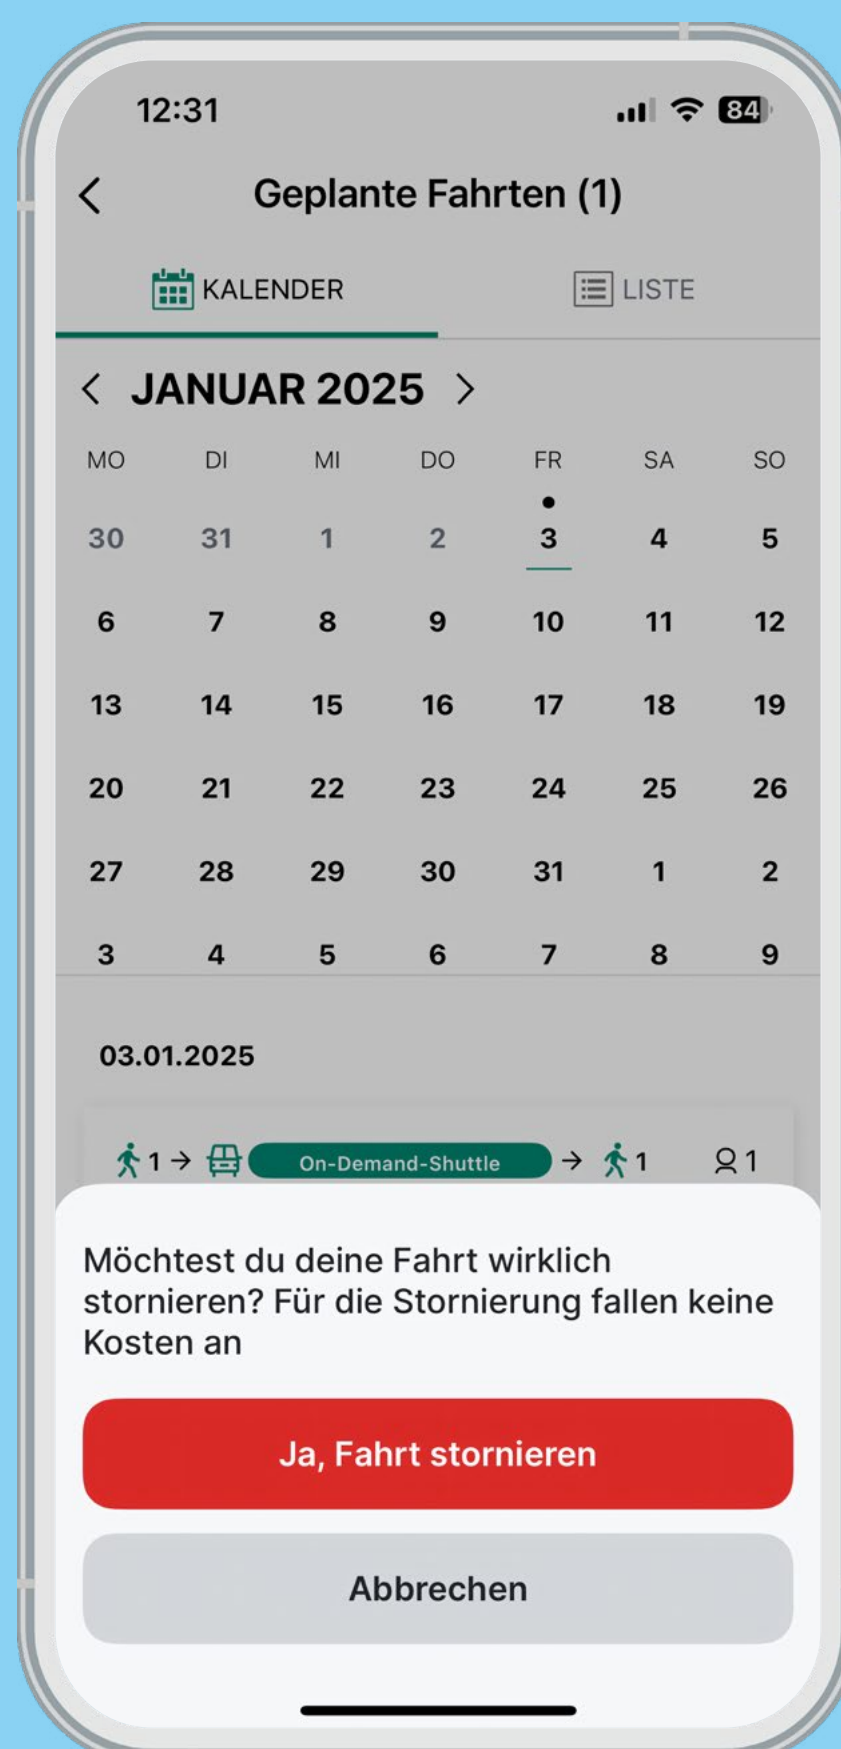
12:31 84

<

Geplante Fahrten (1)

KALENDER LISTE

< JANUAR 2025 >

| MO | DI | MI | DO | FR | SA | SO |
|---|---|---|---|---|---|---|
| 30 | 31 | 1 | 2 | 3 | 4 | 5 |
| 6 | 7 | 8 | 9 | 10 | 11 | 12 |
| 13 | 14 | 15 | 16 | 17 | 18 | 19 |
| 20 | 21 | 22 | 23 | 24 | 25 | 26 |
| 27 | 28 | 29 | 30 | 31 | 1 | 2 |
| 3 | 4 | 5 | 6 | 7 | 8 | 9 |

03.01.2025

1 → On-Demand-Shuttle → 1 1

Möchtest du deine Fahrt wirklich stornieren? Für die Stornierung fallen keine Kosten an

Ja, Fahrt stornieren

Abbrechen